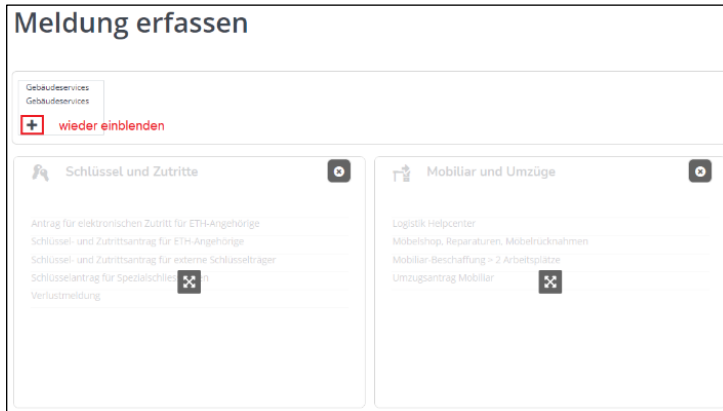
Meldung erfassen

Gebäudeservices
Gebäudeservices

+ wieder einblenden

Schlüssel und Zutritte

Antrag für elektronischen Zutritt für ETH-Angehörige
Schlüssel- und Zutrittsantrag für ETH-Angehörige
Schlüssel- und Zutrittsantrag für externe Schlüsselträger
Schlüsselantrag für Spezialschlies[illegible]n
Verlustmeldung

Mobiliar und Umzüge

Logistik Helpcenter
Möbelshop, Reparaturen, Möbelrücknahmen
Mobiliar-Beschaffung > 2 Arbeitsplätze
Umzugsantrag Mobiliar